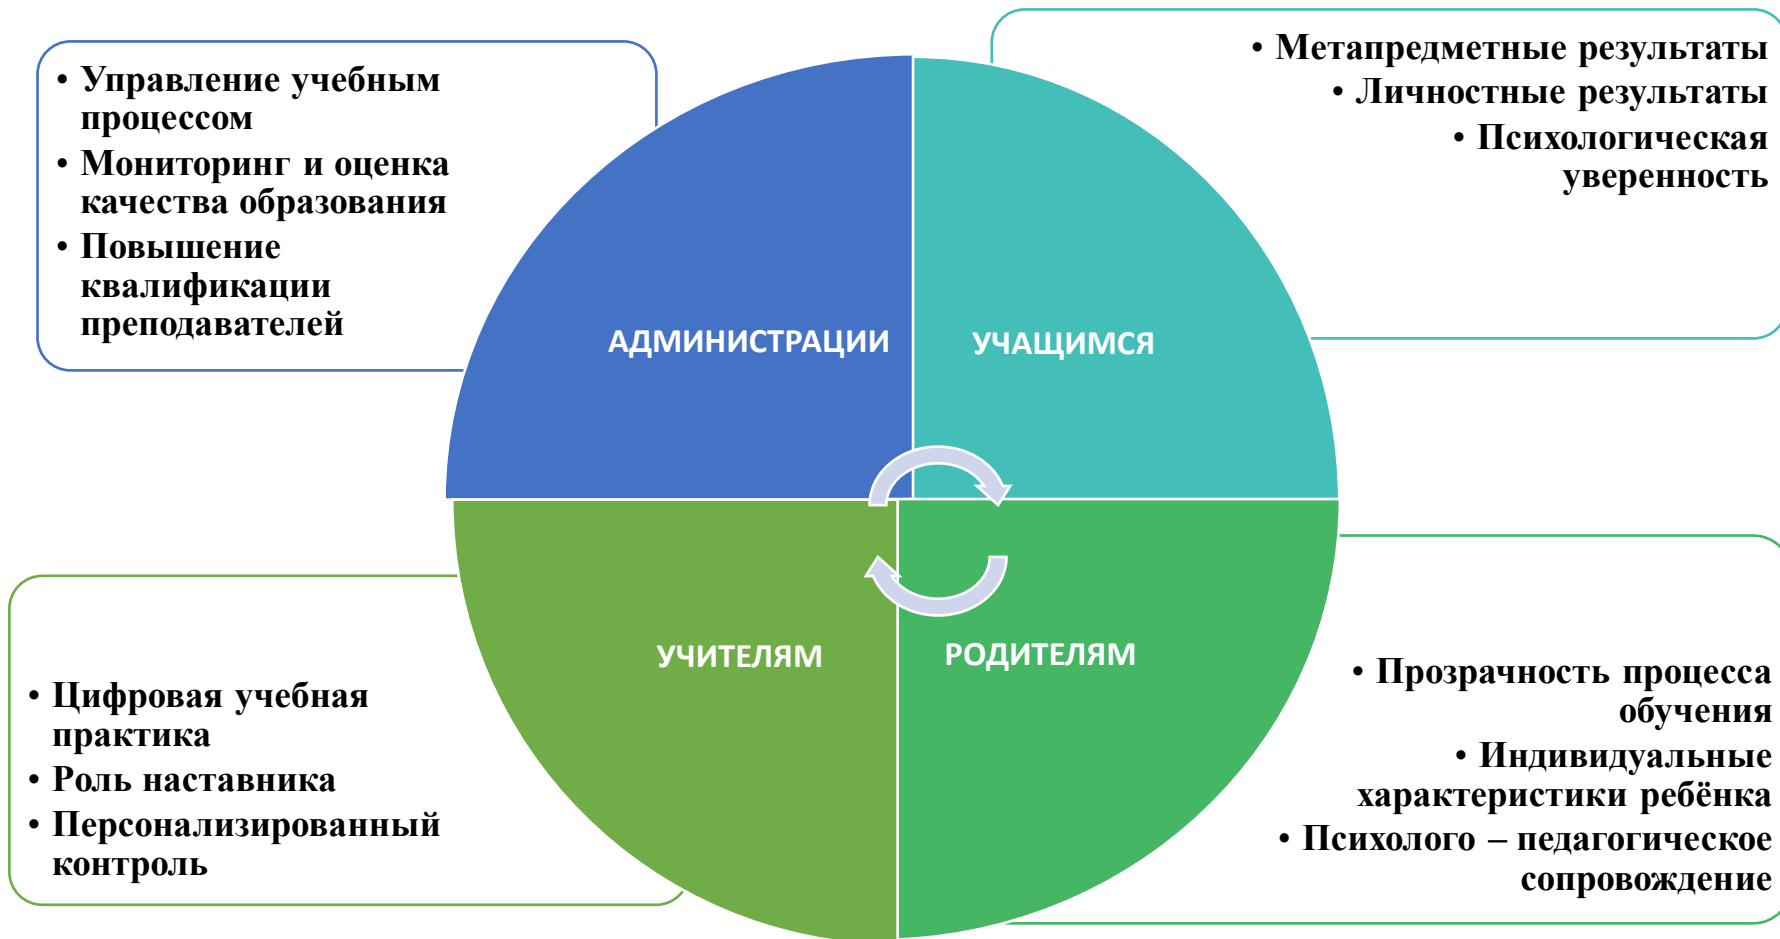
• Управление учебным процессом
• Мониторинг и оценка качества образования
• Повышение квалификации преподавателей

• Метапредметные результаты
• Личностные результаты
• Психологическая уверенность

АДМИНИСТРАЦИИ

УЧАЩИМСЯ

УЧИТЕЛЯМ

РОДИТЕЛЯМ

• Цифровая учебная практика
• Роль наставника
• Персонализированный контроль

• Прозрачность процесса обучения
• Индивидуальные характеристики ребёнка
• Психолого – педагогическое сопровождение